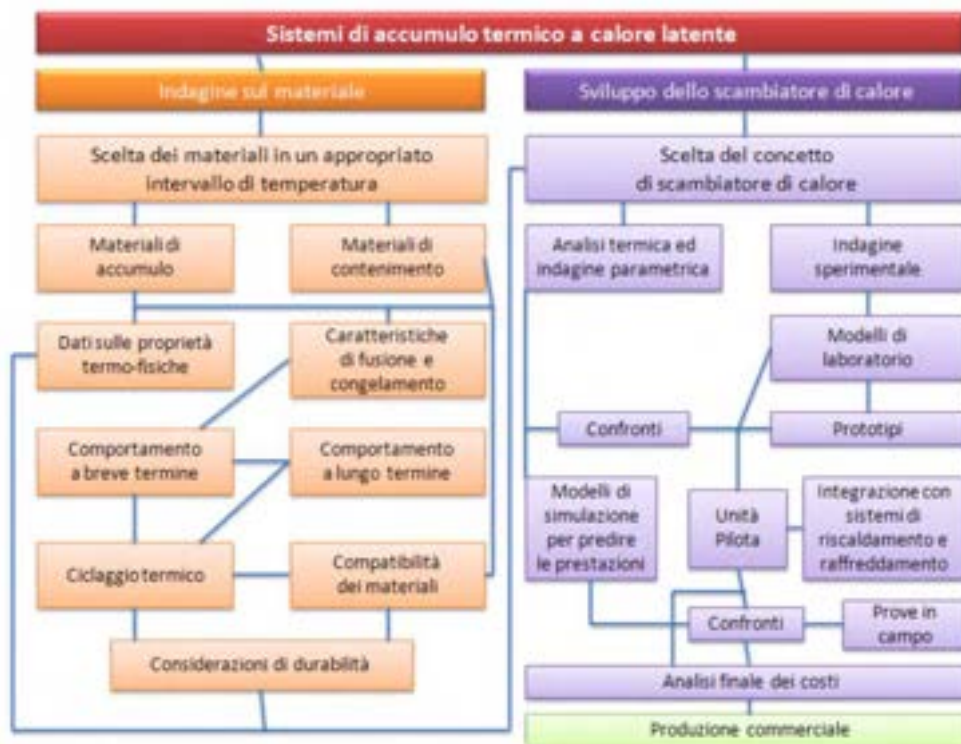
Sistemi di accumulo termico a calore latente

Indagine sul materiale

Scelta dei materiali in un appropriato intervallo di temperatura

Materiali di accumulo

Materiali di contenimento

Dati sulle proprietà termo-fisiche

Caratteristiche di fusione e congelamento

Comportamento a breve termine

Comportamento a lungo termine

Ciclaggio termico

Compatibilità dei materiali

Considerazioni di durabilità

Sviluppo dello scambiatore di calore

Scelta del concetto di scambiatore di calore

Analisi termica ed indagine parametrica

Indagine sperimentale

Modelli di laboratorio

Confronti

Prototipi

Modelli di simulazione per predire le prestazioni

Unità Pilota

Integrazione con sistemi di riscaldamento e raffreddamento

Confronti

Prove in campo

Analisi finale dei costi

Produzione commerciale